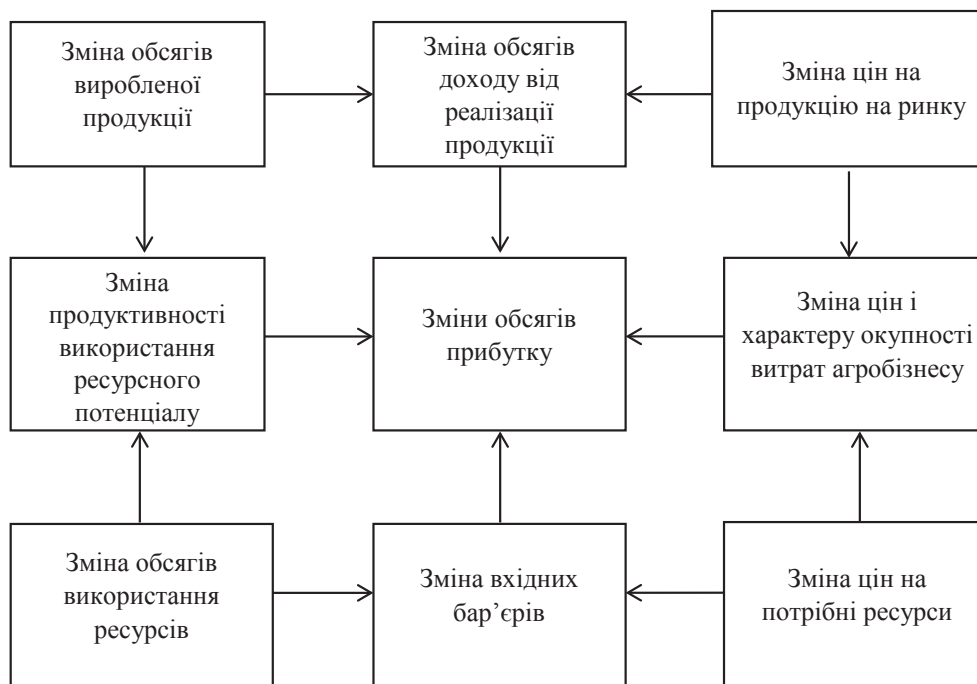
Зміна обсягів виробленої продукції

Зміна обсягів доходу від реалізації продукції

Зміна цін на продукцію на ринку

Зміна продуктивності використання ресурсного потенціалу

Зміни обсягів прибутку

Зміна цін і характеру окупності витрат агробізнесу

Зміна обсягів використання ресурсів

Зміна вхідних бар'єрів

Зміна цін на потрібні ресурси